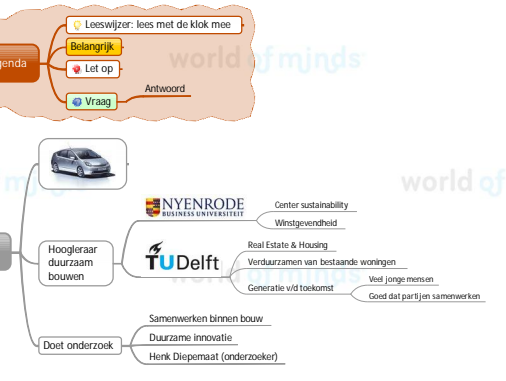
genda

Leeswijzer: lees met de klok mee

Belangrijk

Let op

Vraag

Antwoord

world of minds

world of minds

world of

Hoogleraar duurzaam bouwen

NYENRODE BUSINESS UNIVERSITEIT

Center sustainability

Winstgevendheid

TU Delft

Real Estate & Housing

Verduurzamen van bestaande woningen

Generatie v/d toekomst

Veel jonge mensen

Goed dat partijen samenwerken

Doet onderzoek

Samenwerken binnen bouw

Duurzame innovatie

Henk Diepemaat (onderzoeker)